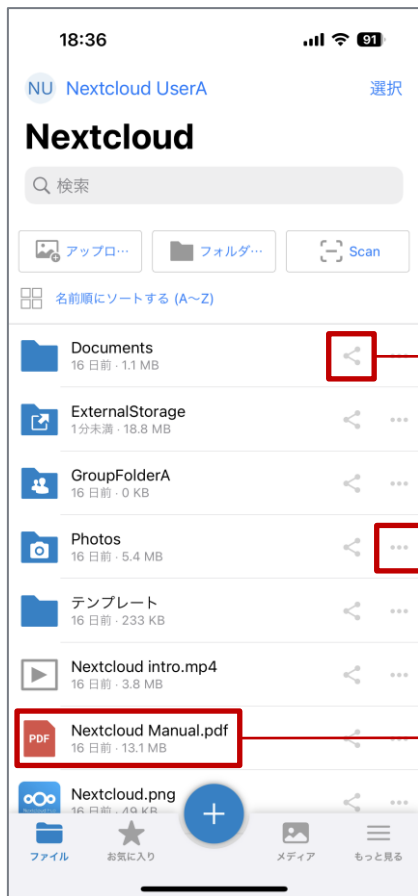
18:36 91

NU Nextcloud UserA 選択

Nextcloud

検索

アップロ… フォルダ… Scan

名前順にソートする (A～Z)

Documents
16 日前 · 1.1 MB

ExternalStorage
1分未満 · 18.8 MB

GroupFolderA
16 日前 · 0 KB

Photos
16 日前 · 5.4 MB

テンプレート
16 日前 · 233 KB

Nextcloud intro.mp4
16 日前 · 3.8 MB

PDF Nextcloud Manual.pdf
16 日前 · 13.1 MB

Nextcloud.png
16 日前 · 49 KB

ファイル お気に入り メディア もっと見る